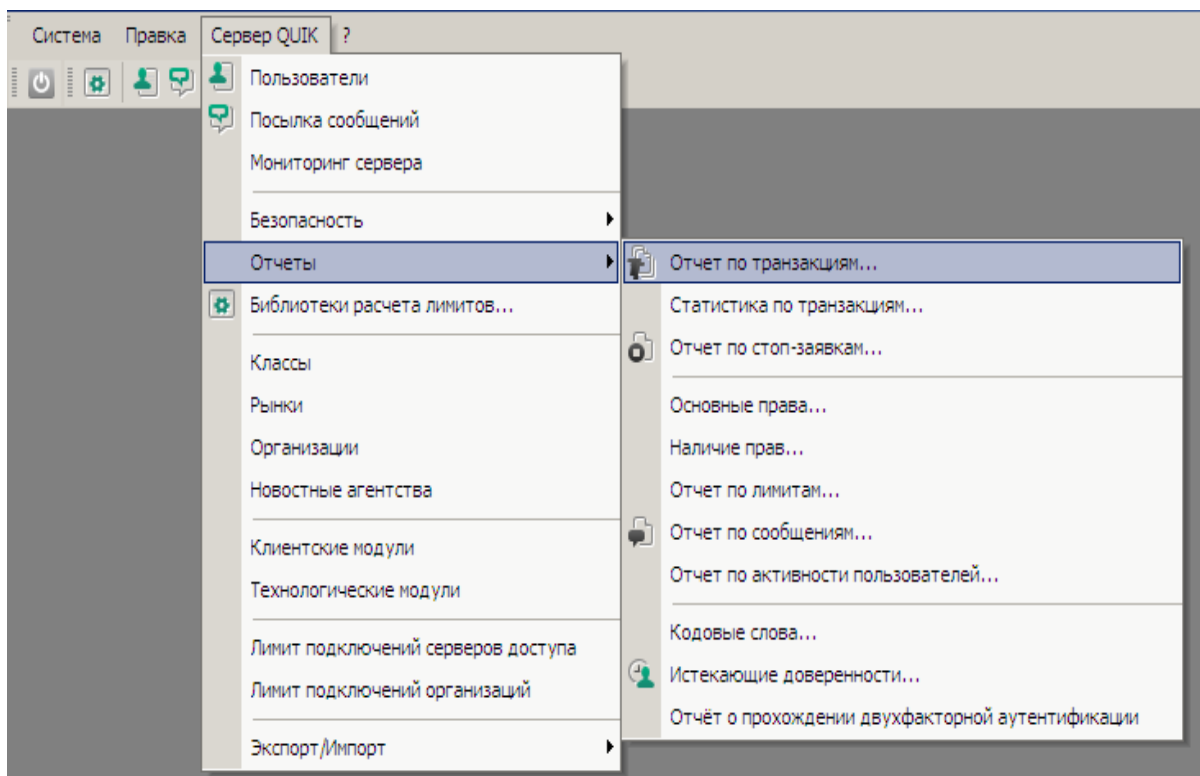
Система Правка Сервер QUIK ?

Пользователи
Посылка сообщений
Мониторинг сервера
Безопасность
Отчеты
Библиотеки расчета лимитов...
Классы
Рынки
Организации
Новостные агентства
Клиентские модули
Технологические модули
Лимит подключений серверов доступа
Лимит подключений организаций
Экспорт/Импорт

Отчет по транзакциям...
Статистика по транзакциям...
Отчет по стоп-заявкам...
Основные права...
Наличие прав...
Отчет по лимитам...
Отчет по сообщениям...
Отчет по активности пользователей...
Кодовые слова...
Истекающие доверенности...
Отчёт о прохождении двухфакторной аутентификации